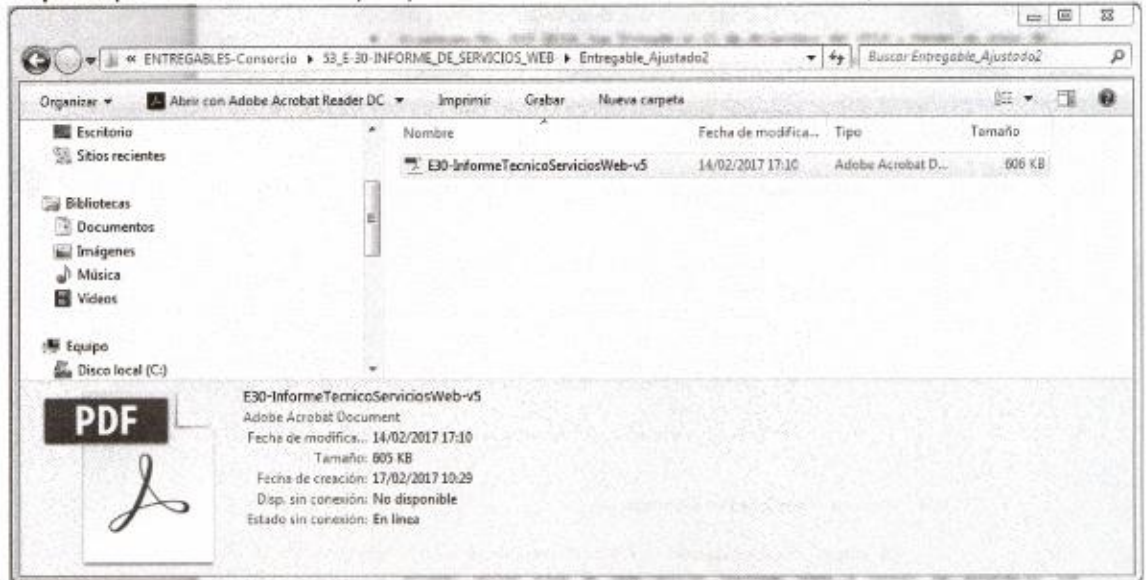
« ENTREGABLES-Consorcio ▸ 53_E-30-INFORME_DE_SERVICIOS_WEB ▸ Entregable_Ajustado2

Buscar Entregable_Ajustado2

Organizar ▾ Abrir con Adobe Acrobat Reader DC ▾ Imprimir Grabar Nueva carpeta

Escritorio
Sitios recientes

Bibliotecas
Documentos
Imágenes
Música
Videos

Equipo
Disco local (C:)

| Nombre | Fecha de modifica... | Tipo | Tamaño |
|---|---|---|---|
| E30-InformeTecnicoServiciosWeb-v5 | 14/02/2017 17:10 | Adobe Acrobat D... | 605 KB |

PDF

E30-InformeTecnicoServiciosWeb-v5
Adobe Acrobat Document
Fecha de modifica... 14/02/2017 17:10
Tamaño: 605 KB
Fecha de creación: 17/02/2017 10:29
Disp. sin conexión: No disponible
Estado sin conexión: En línea